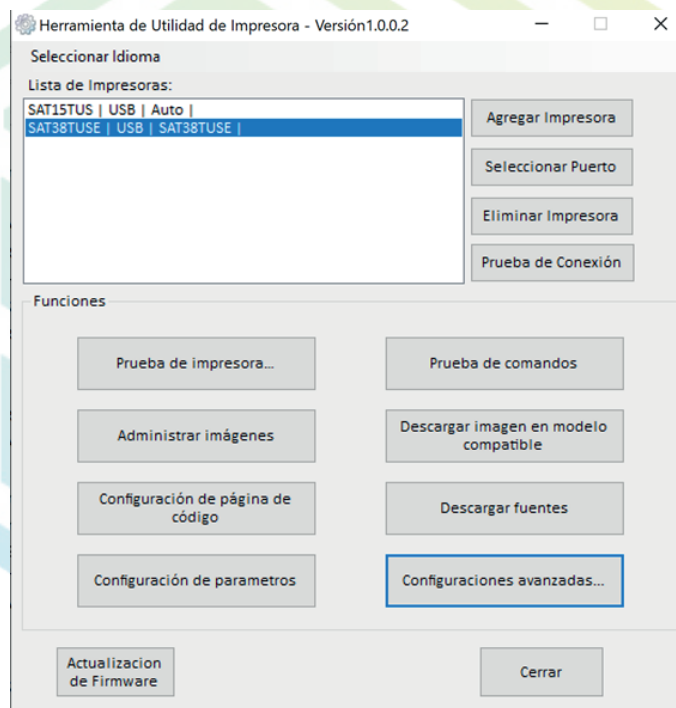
Herramienta de Utilidad de Impresora - Versión1.0.0.2

Seleccionar Idioma

Lista de Impresoras:

SAT15TUS | USB | Auto |
SAT38TUSE | USB | SAT38TUSE |

Agregar Impresora

Seleccionar Puerto

Eliminar Impresora

Prueba de Conexión

Funciones

Prueba de impresora...

Prueba de comandos

Administrar imágenes

Descargar imagen en modelo compatible

Configuración de página de código

Descargar fuentes

Configuración de parametros

Configuraciones avanzadas...

Actualizacion de Firmware

Cerrar